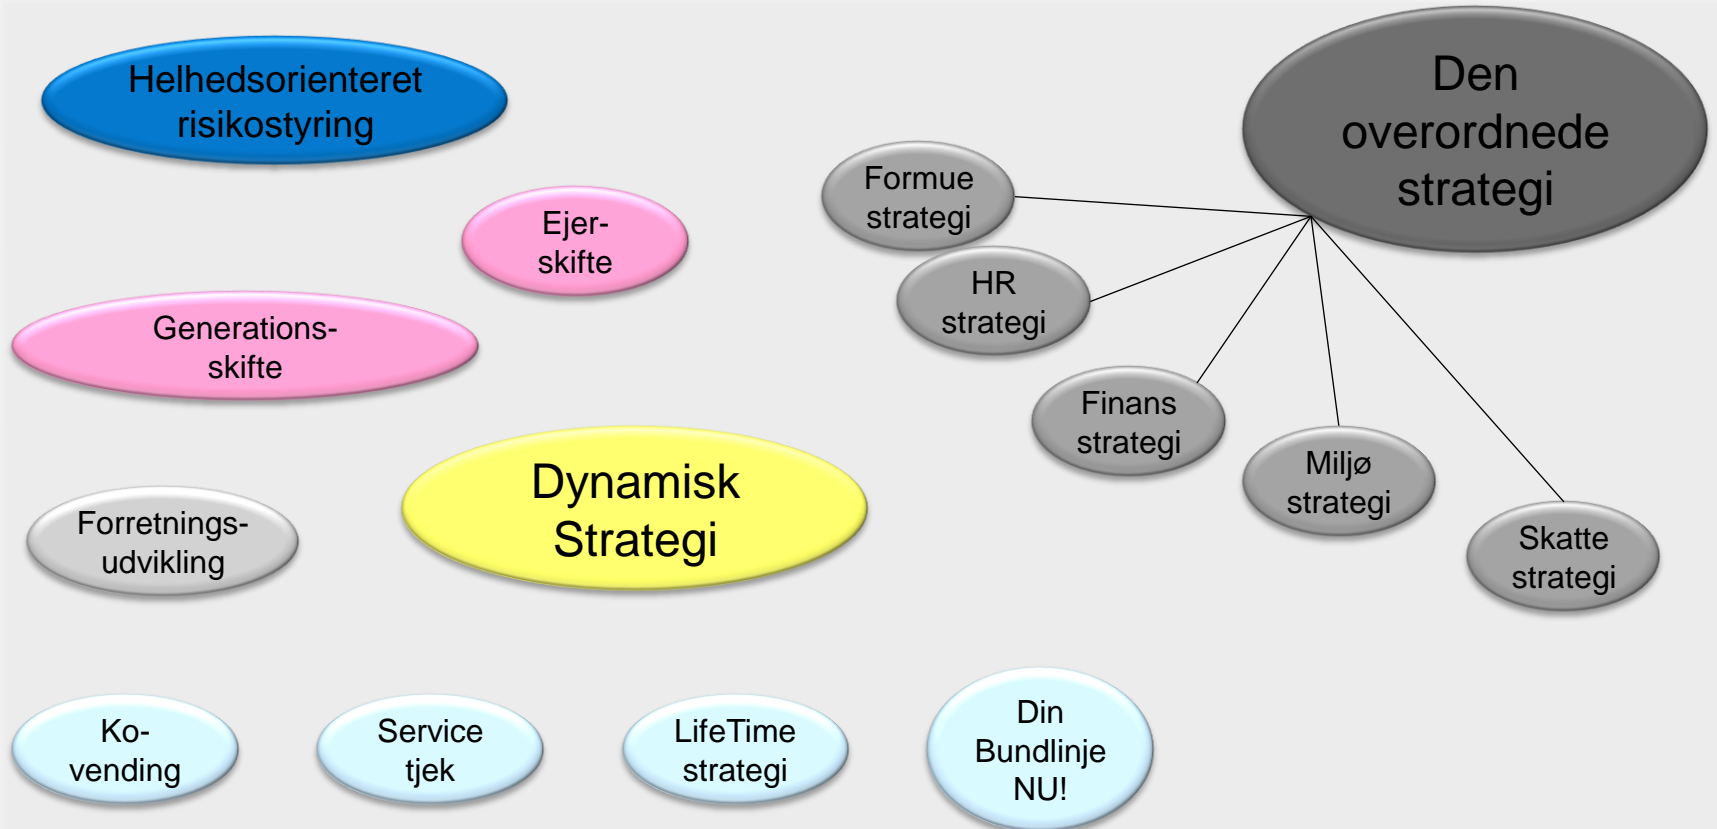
Helhedsorienteret risikostyring

Den overordnede strategi

Formue strategi

Ejer-skifte

HR strategi

Generations-skifte

Finans strategi

Miljø strategi

Forretnings-udvikling

Dynamisk Strategi

Skatte strategi

Ko-vending

Service tjek

LifeTime strategi

Din Bundlinje NU!